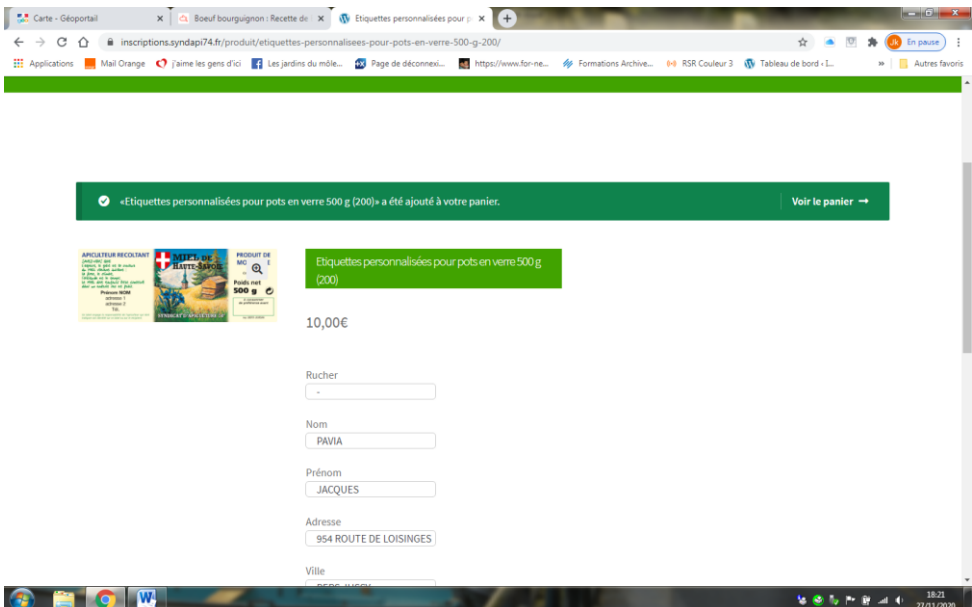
Carte - Géoportail ×
Boeuf bourguignon : Recette de ×
Etiquettes personnalisées pour p ×
inscriptions.syndapi74.fr/produit/etiquettes-personnalisees-pour-pots-en-verre-500-g-200/
En pause
Applications
Mail Orange
j'aime les gens d'ici
Les jardins du môle...
Page de déconnexi...
https://www.for-ne...
Formations Archive...
RSR Couleur 3
Tableau de bord ‹ L...
Autres favoris

«Etiquettes personnalisées pour pots en verre 500 g (200)» a été ajouté à votre panier.

Voir le panier →

APICULTEUR RECOLTANT
Prénom NOM
adresse 1
adresse 2
Tél.
MIEL DE HAUTE-SAVOIE
PRODUIT DE
Poids net
500 g
SYNDICAT D'APICULTURE

Etiquettes personnalisées pour pots en verre 500 g (200)

10,00€

Rucher
-

Nom
PAVIA

Prénom
JACQUES

Adresse
954 ROUTE DE LOISINGES

Ville
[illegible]

18:21
27/11/2020